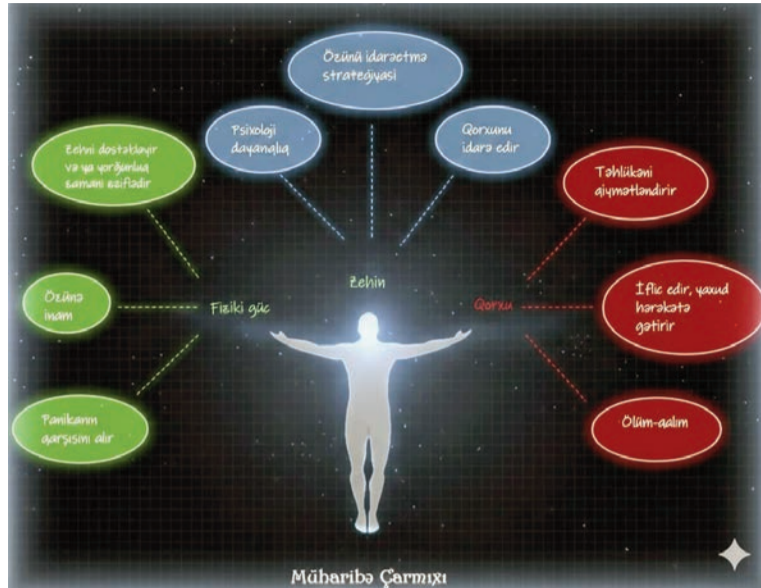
Özünü idarəetmə strategiyası

Psixoloji dayanıqlıq

Qorxunu idarə edir

Zehni dostələyir və ya yorğunluq səmərəsizlədir

Təhlükəni qiymətləndirir

Zehin

Özünə inam

Fiziki güc

Qorxu

İflic edir, yaxud hərəkətə gətirir

Panikanın qarşısını alır

Ölüm-qalım

Müharibə Çarmıxı